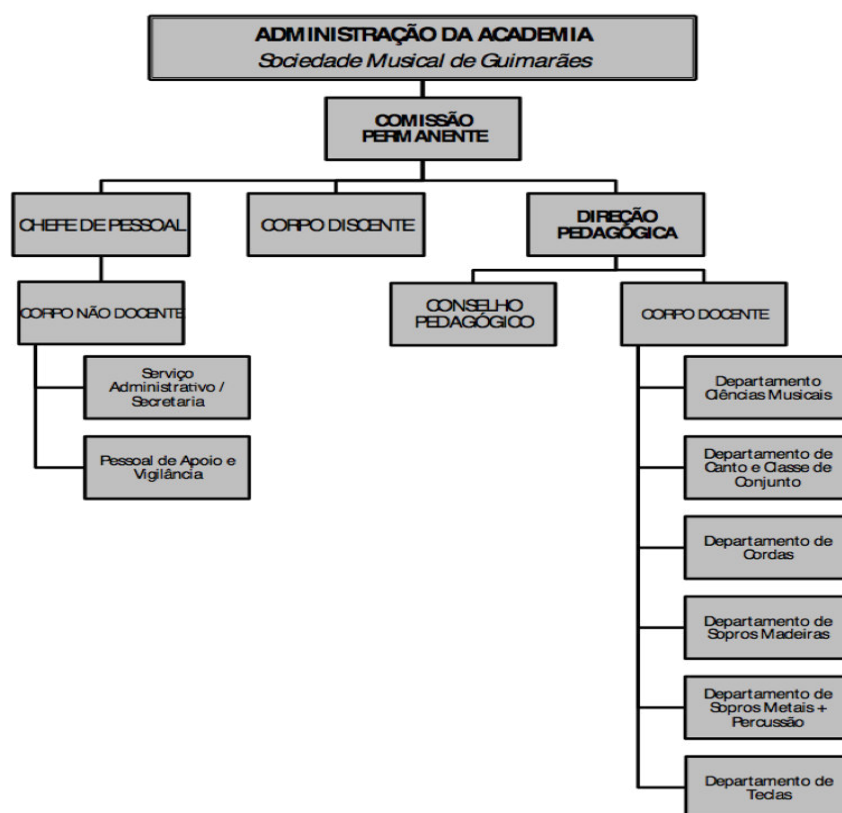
ADMINISTRAÇÃO DA ACADEMIA
Sociedade Musical de Guimarães

COMISSÃO PERMANENTE

CHEFE DE PESSOAL

CORPO DISCENTE

DIREÇÃO PEDAGÓGICA

CORPO NÃO DOCENTE

Serviço Administrativo / Secretaria

Pessoal de Apoio e Vigilância

CONSELHO PEDAGÓGICO

CORPO DOCENTE

Departamento Ciências Musicais

Departamento de Canto e Classe de Conjunto

Departamento de Cordas

Departamento de Sopros Madeiras

Departamento de Sopros Metais + Percussão

Departamento de Teclas